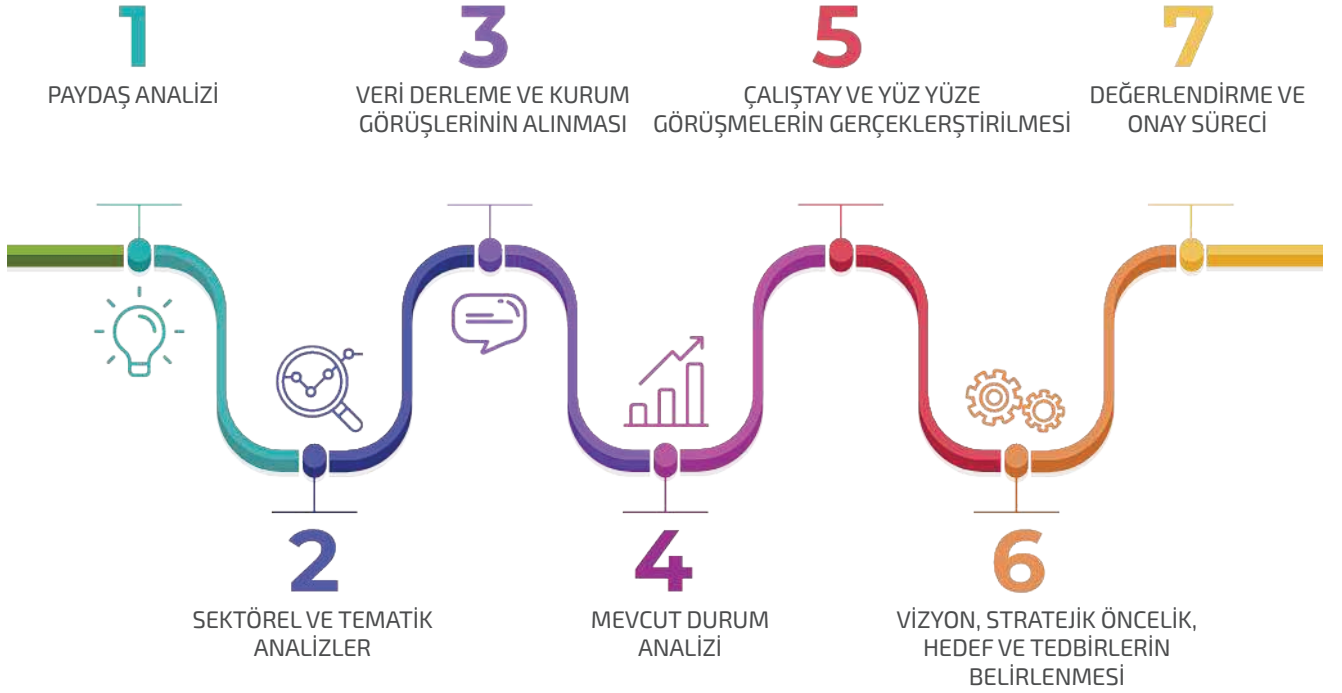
1
PAYDAŞ ANALİZİ

3
VERİ DERLEME VE KURUM GÖRÜŞLERİNİN ALINMASI

5
ÇALIŞTAY VE YÜZ YÜZE GÖRÜŞMELERİN GERÇEKLERŞTİRİLMESİ

7
DEĞERLENDİRME VE ONAY SÜRECİ

2
SEKTÖREL VE TEMATİK ANALİZLER

4
MEVCUT DURUM ANALİZİ

6
VİZYON, STRATEJİK ÖNCELİK, HEDEF VE TEDBİRLERİN BELİRLENMESİ